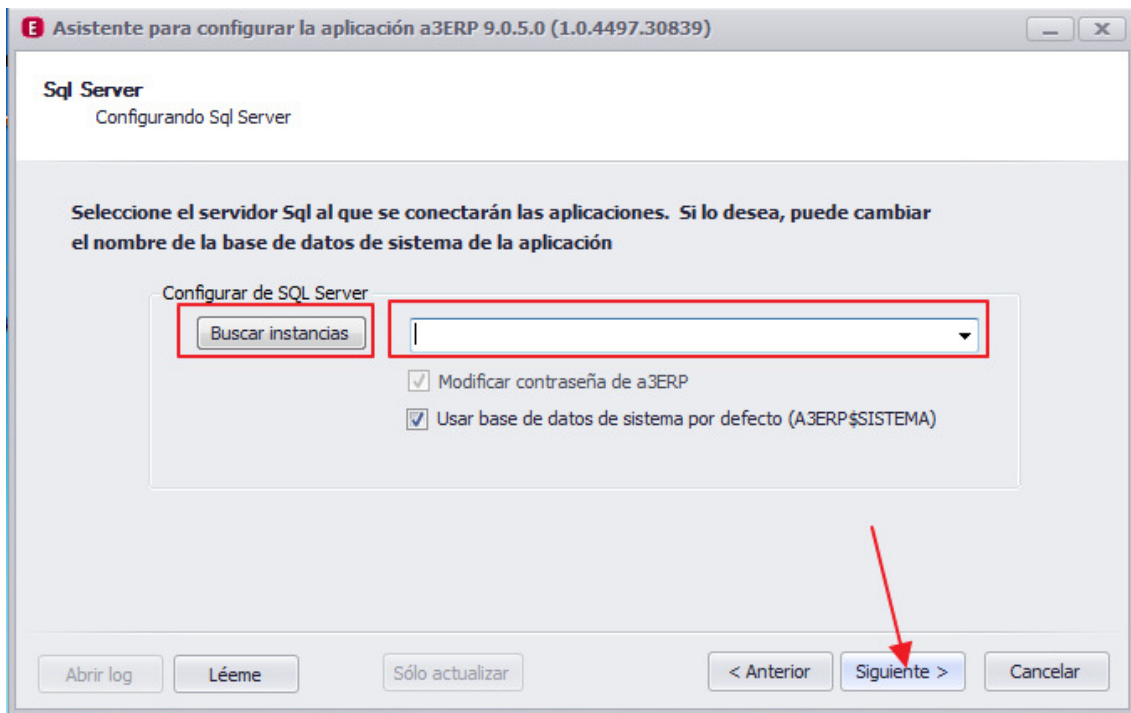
Asistente para configurar la aplicación a3ERP 9.0.5.0 (1.0.4497.30839)

Sql Server
Configurando Sql Server

Seleccione el servidor Sql al que se conectarán las aplicaciones. Si lo desea, puede cambiar el nombre de la base de datos de sistema de la aplicación

Configurar de SQL Server
Buscar instancias
Modificar contraseña de a3ERP
Usar base de datos de sistema por defecto (A3ERP$SISTEMA)

Abrir log
Léeme
Sólo actualizar
< Anterior
Siguiente >
Cancelar